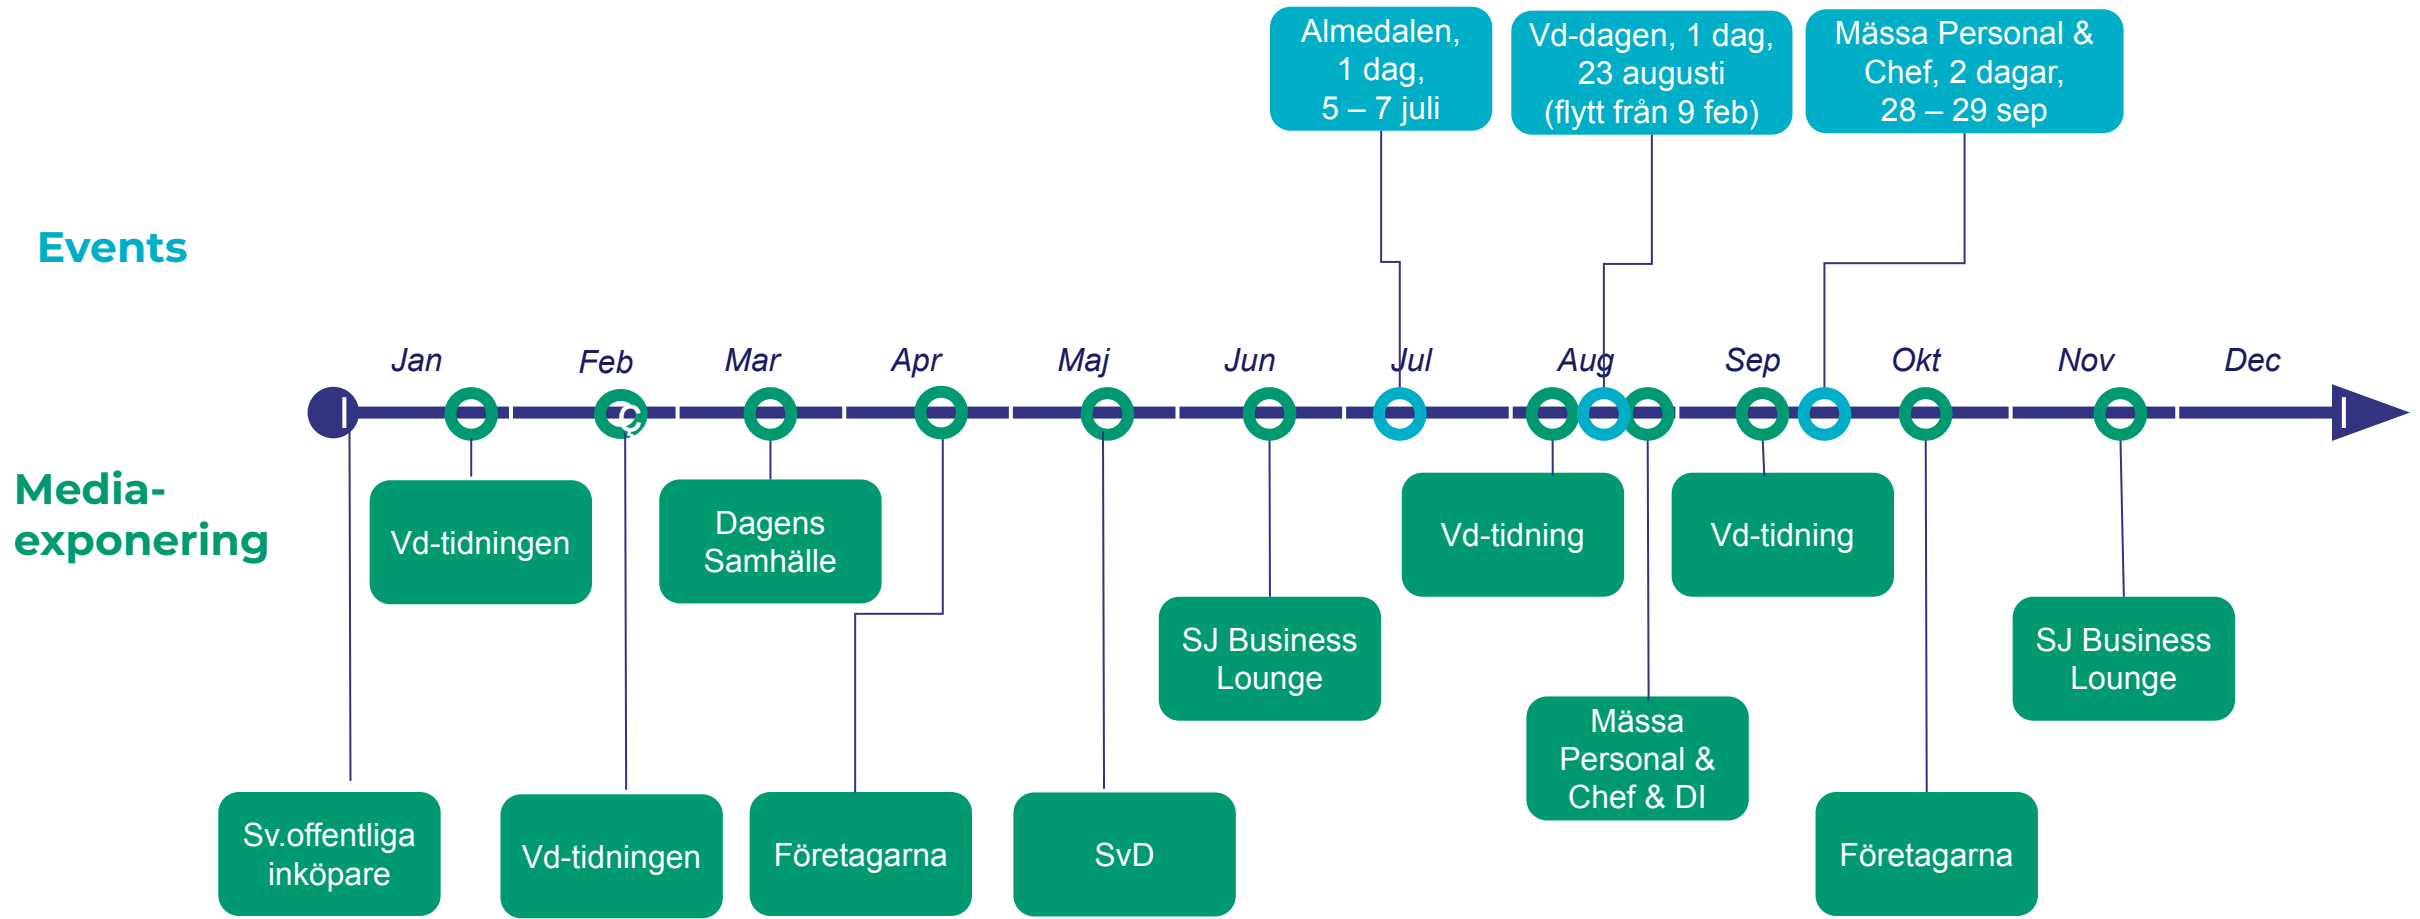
Almedalen, 1 dag, 5 – 7 juli

Vd-dagen, 1 dag, 23 augusti (flytt från 9 feb)

Mässa Personal & Chef, 2 dagar, 28 – 29 sep

Events

Jan Feb Mar Apr Maj Jun Jul Aug Sep Okt Nov Dec

Media-exponering

Vd-tidningen

Dagens Samhälle

SJ Business Lounge

Vd-tidning

Vd-tidning

SJ Business Lounge

Mässa Personal & Chef & DI

Sv.offentliga inköpare

Vd-tidningen

Företagarna

SvD

Företagarna